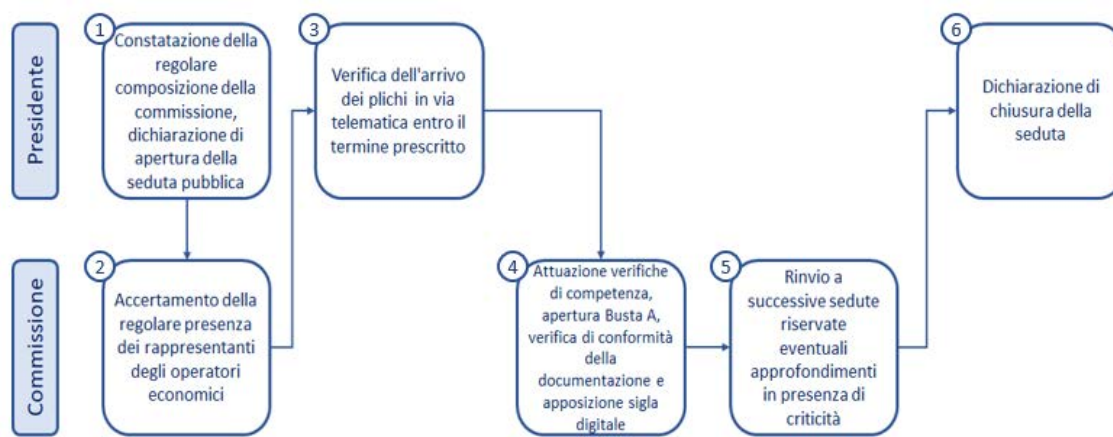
Presidente

Commissione

1
Constatazione della regolare composizione della commissione, dichiarazione di apertura della seduta pubblica

2
Accertamento della regolare presenza dei rappresentanti degli operatori economici

3
Verifica dell'arrivo dei plichi in via telematica entro il termine prescritto

4
Attuazione verifiche di competenza, apertura Busta A, verifica di conformità della documentazione e apposizione sigla digitale

5
Rinvio a successive sedute riservate eventuali approfondimenti in presenza di criticità

6
Dichiarazione di chiusura della seduta